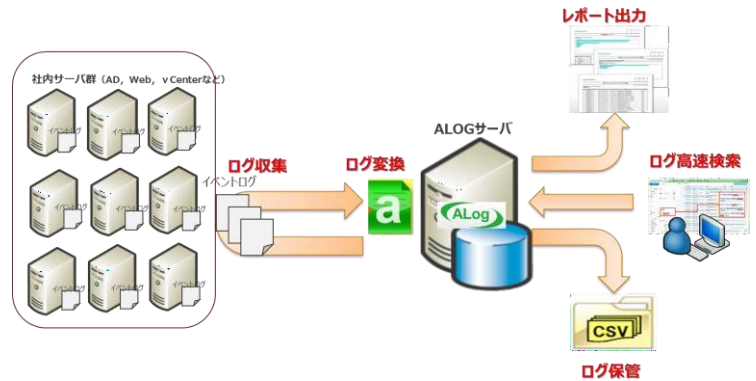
社内サーバ群（AD，Web，ｖCenterなど）

イベントログ
イベントログ
イベントログ
イベントログ
イベントログ
イベントログ
イベントログ
イベントログ
イベントログ

ログ収集
イベントログ

ログ変換
a

ALOGサーバ
ALog

レポート出力

ログ高速検索

CSV

ログ保管